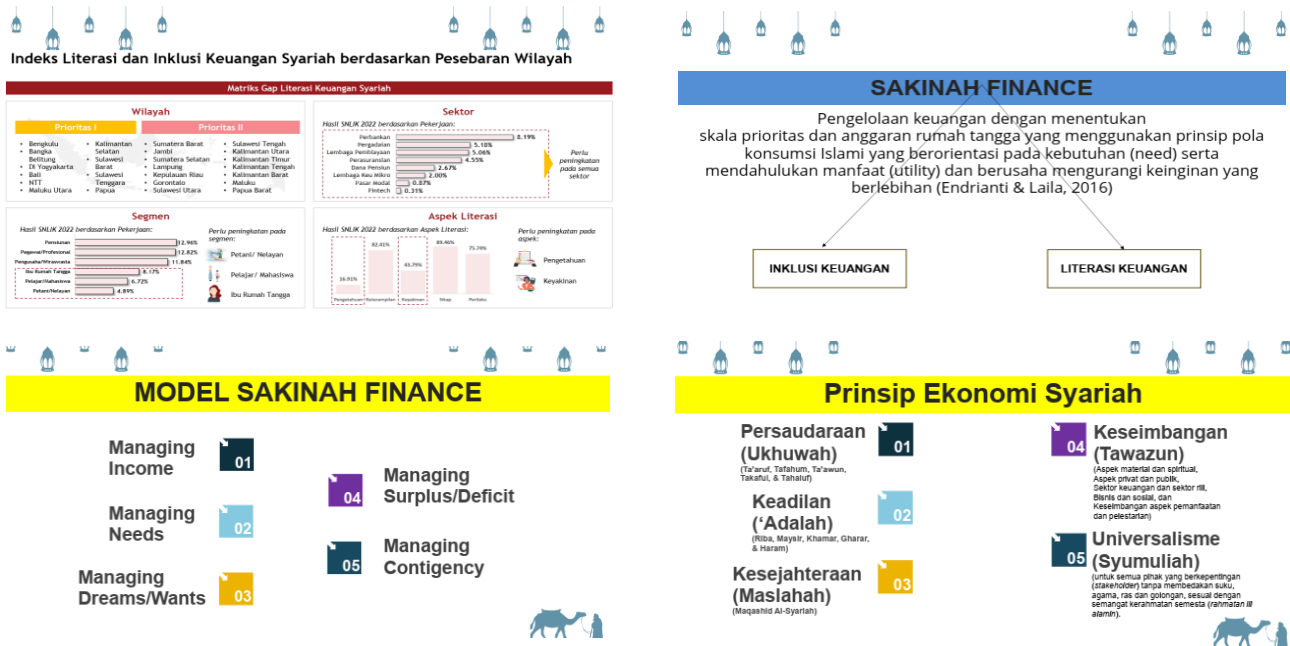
Indeks Literasi dan Inklusi Keuangan Syariah berdasarkan Pesebaran Wilayah

Matriks Gap Literasi Keuangan Syariah

Wilayah

Prioritas I

- Bengkulu
- Bangka Belitung
- DI Yogyakarta
- Bali
- NTT
- Maluku Utara

- Kalimantan Selatan
- Sulawesi Barat
- Sulawesi Tenggara
- Papua

Prioritas II

- Sumatera Barat
- Jambi
- Sumatera Selatan
- Lampung
- Kepulauan Riau
- Gorontalo
- Sulawesi Utara

- Sulawesi Tengah
- Kalimantan Utara
- Kalimantan Timur
- Kalimantan Tengah
- Kalimantan Barat
- Maluku
- Papua Barat

Sektor

Hasil SNLIK 2022 berdasarkan Pekerjaan:

Perbankan 8.19%
Pergadaian 5.10%
Lembaga Pembiayaan 5.06%
Perasuransian 4.55%
Dana Pensiun 2.67%
Lembaga Keu Mikro 2.00%
Pasar Modal 0.87%
Fintech 0.31%

Perlu peningkatan pada semua sektor

Segmen

Hasil SNLIK 2022 berdasarkan Pekerjaan:

Pensiunan 12.96%
Pegawai/Profesional 12.82%
Pengusaha/Wirausaha 11.84%
Ibu Rumah Tangga 8.17%
Pelajar/Mahasiswa 6.72%
Petani/Nelayan 4.89%

Perlu peningkatan pada segmen:

Petani/ Nelayan
Pelajar/ Mahasiswa
Ibu Rumah Tangga

Aspek Literasi

Hasil SNLIK 2022 berdasarkan Aspek Literasi:

16.91% Pengetahuan
82.41% Keterampilan
43.79% Keyakinan
89.46% Sikap
75.78% Perilaku

Perlu peningkatan pada aspek:

Pengetahuan
Keyakinan

SAKINAH FINANCE

Pengelolaan keuangan dengan menentukan skala prioritas dan anggaran rumah tangga yang menggunakan prinsip pola konsumsi Islami yang berorientasi pada kebutuhan (need) serta mendahulukan manfaat (utility) dan berusaha mengurangi keinginan yang berlebihan (Endrianti & Laila, 2016)

INKLUSI KEUANGAN

LITERASI KEUANGAN

MODEL SAKINAH FINANCE

Managing Income 01

Managing Needs 02

Managing Dreams/Wants 03

04 Managing Surplus/Deficit

05 Managing Contigency

Prinsip Ekonomi Syariah

Persaudaraan (Ukhuwah) 01
(Ta'aruf, Tafahum, Ta'awun, Takaful, & Tahaluf)

Keadilan ('Adalah) 02
(Riba, Maysir, Khamar, Gharar, & Haram)

Kesejahteraan (Maslahah) 03
(Maqashid Al-Syariah)

04 Keseimbangan (Tawazun)
(Aspek material dan spiritual, Aspek privat dan publik, Sektor keuangan dan sektor riil, Bisnis dan sosial, dan Keseimbangan aspek pemanfaatan dan pelestarian)

05 Universalisme (Syumuliah)
(untuk semua pihak yang berkepentingan (stakeholder) tanpa membedakan suku, agama, ras dan golongan, sesuai dengan semangat kerahmatan semesta (rahmatan lil alamin).